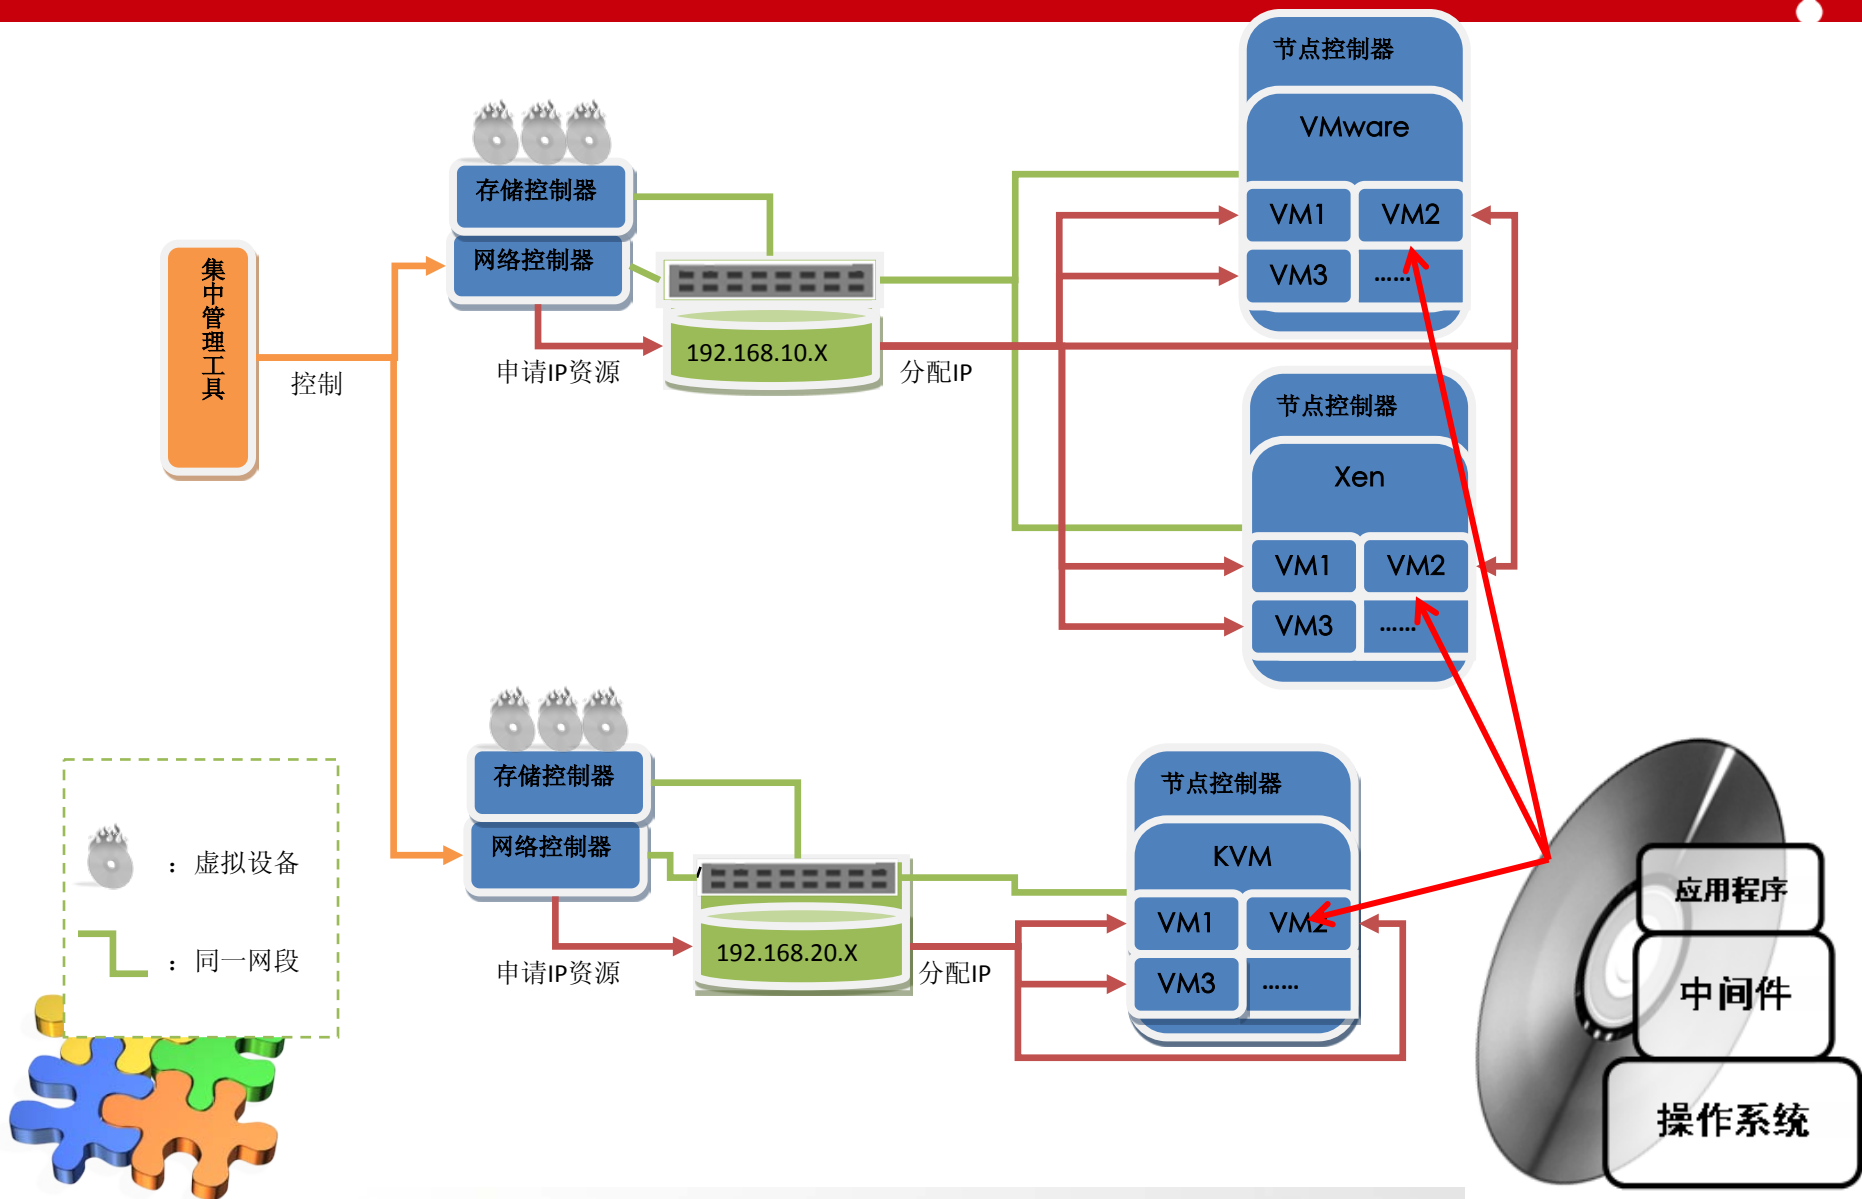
集中管理工具

控制

存储控制器

网络控制器

申请IP资源

192.168.10.X

分配IP

节点控制器

VMware

VM1

VM2

VM3

......

节点控制器

Xen

VM1

VM2

VM3

......

存储控制器

网络控制器

申请IP资源

192.168.20.X

分配IP

节点控制器

KVM

VM1

VM2

VM3

......

：虚拟设备

：同一网段

应用程序

中间件

操作系统